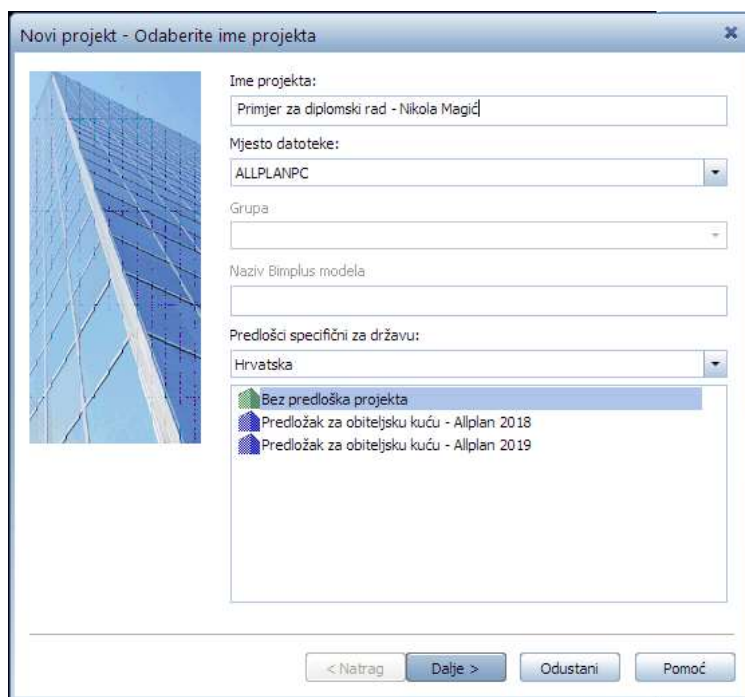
Novi projekt - Odaberite ime projekta

Ime projekta:

Primjer za diplomski rad - Nikola Magić

Mjesto datoteke:

ALLPLANPC

Grupa

Naziv Bimplus modela

Predlošci specifični za državu:

Hrvatska

Bez predloška projekta
Predložak za obiteljsku kuću - Allplan 2018
Predložak za obiteljsku kuću - Allplan 2019

< Natrag
Dalje >
Odustani
Pomoć